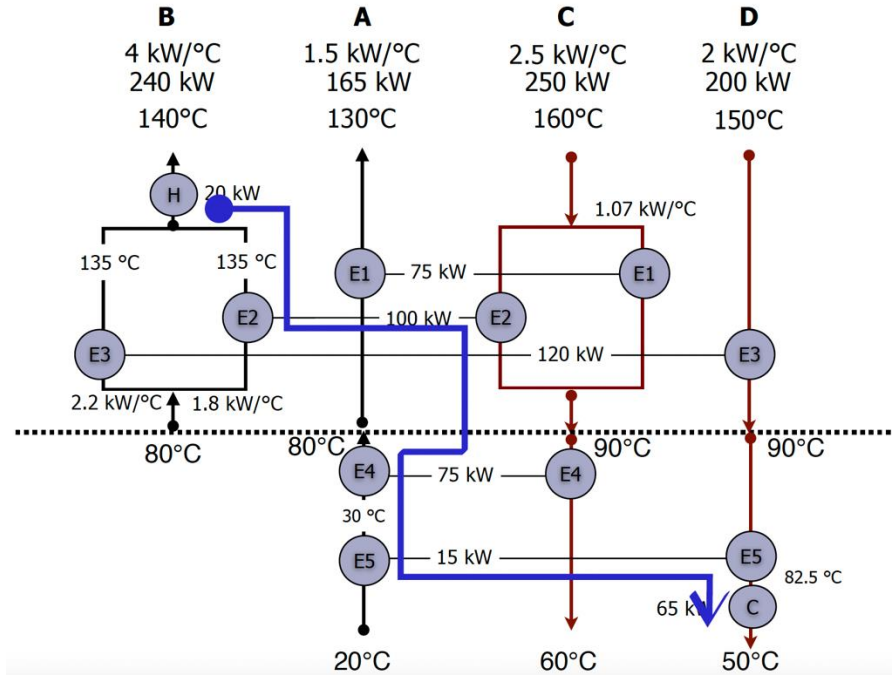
B
4 kW/°C
240 kW
140°C

A
1.5 kW/°C
165 kW
130°C

C
2.5 kW/°C
250 kW
160°C

D
2 kW/°C
200 kW
150°C

H
20 kW
1.07 kW/°C
135 °C
135 °C
E1
75 kW
E1
E2
100 kW
E2
E3
120 kW
E3
2.2 kW/°C
1.8 kW/°C
80°C
80°C
90°C
90°C
E4
75 kW
E4
30 °C
E5
15 kW
E5
82.5 °C
65 k
C
20°C
60°C
50°C